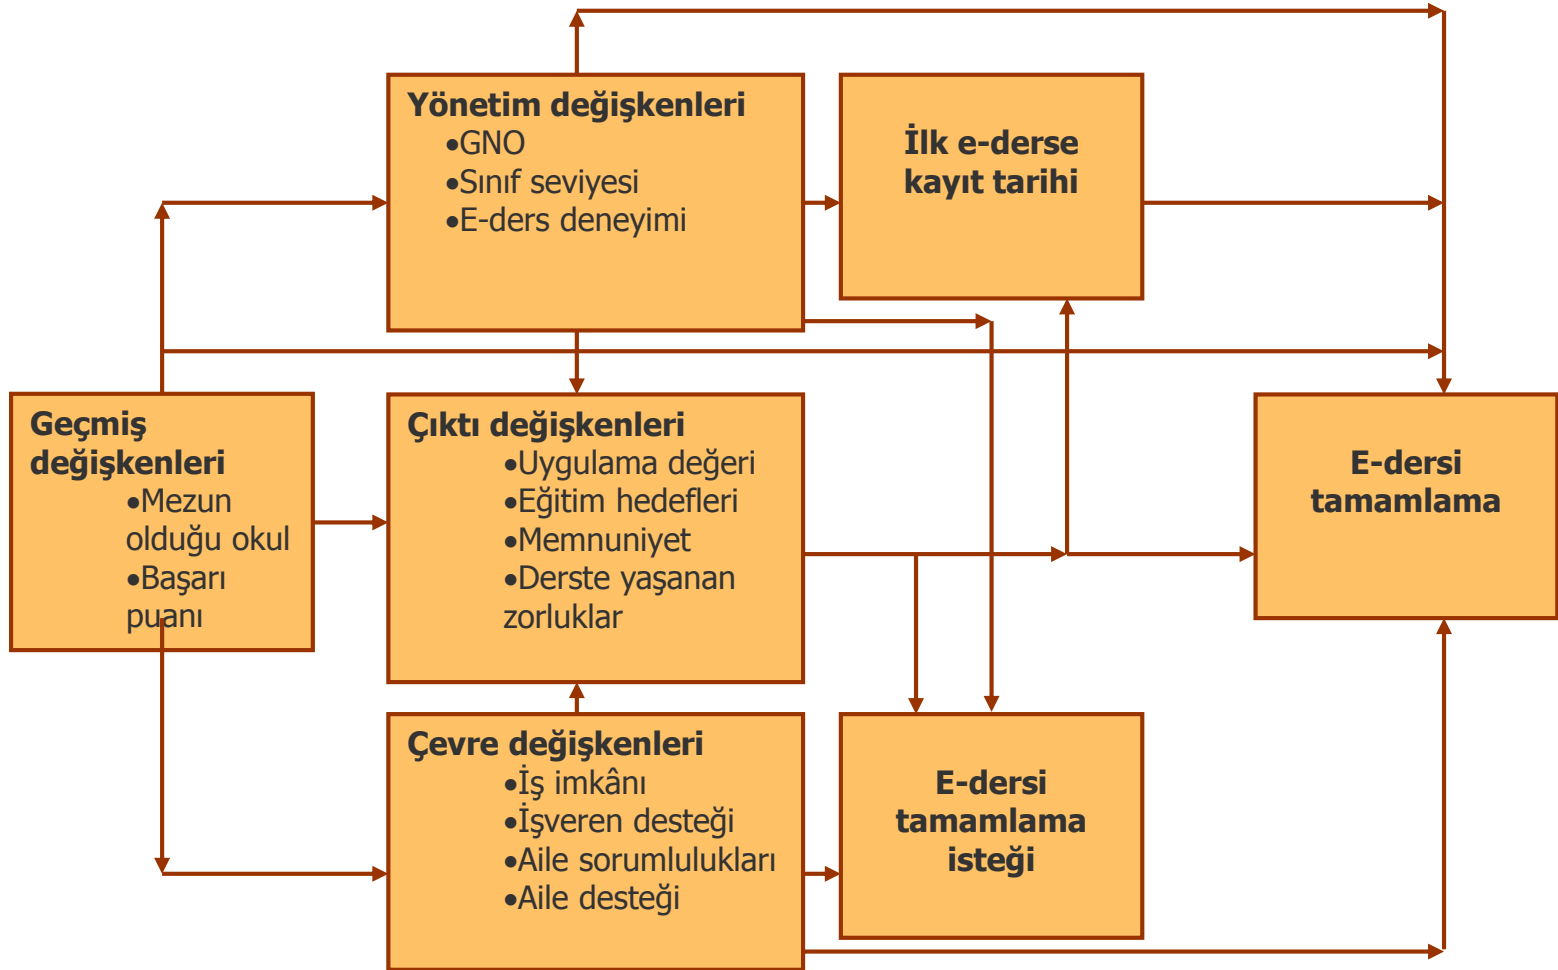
Yönetim değişkenleri
•GNO
•Sınıf seviyesi
•E-ders deneyimi

İlk e-derse kayıt tarihi

Geçmiş değişkenleri
•Mezun olduğu okul
•Başarı puanı

Çıktı değişkenleri
•Uygulama değeri
•Eğitim hedefleri
•Memnuniyet
•Derste yaşanan zorluklar

E-dersi tamamlama

Çevre değişkenleri
•İş imkânı
•İşveren desteği
•Aile sorumlulukları
•Aile desteği

E-dersi tamamlama isteği